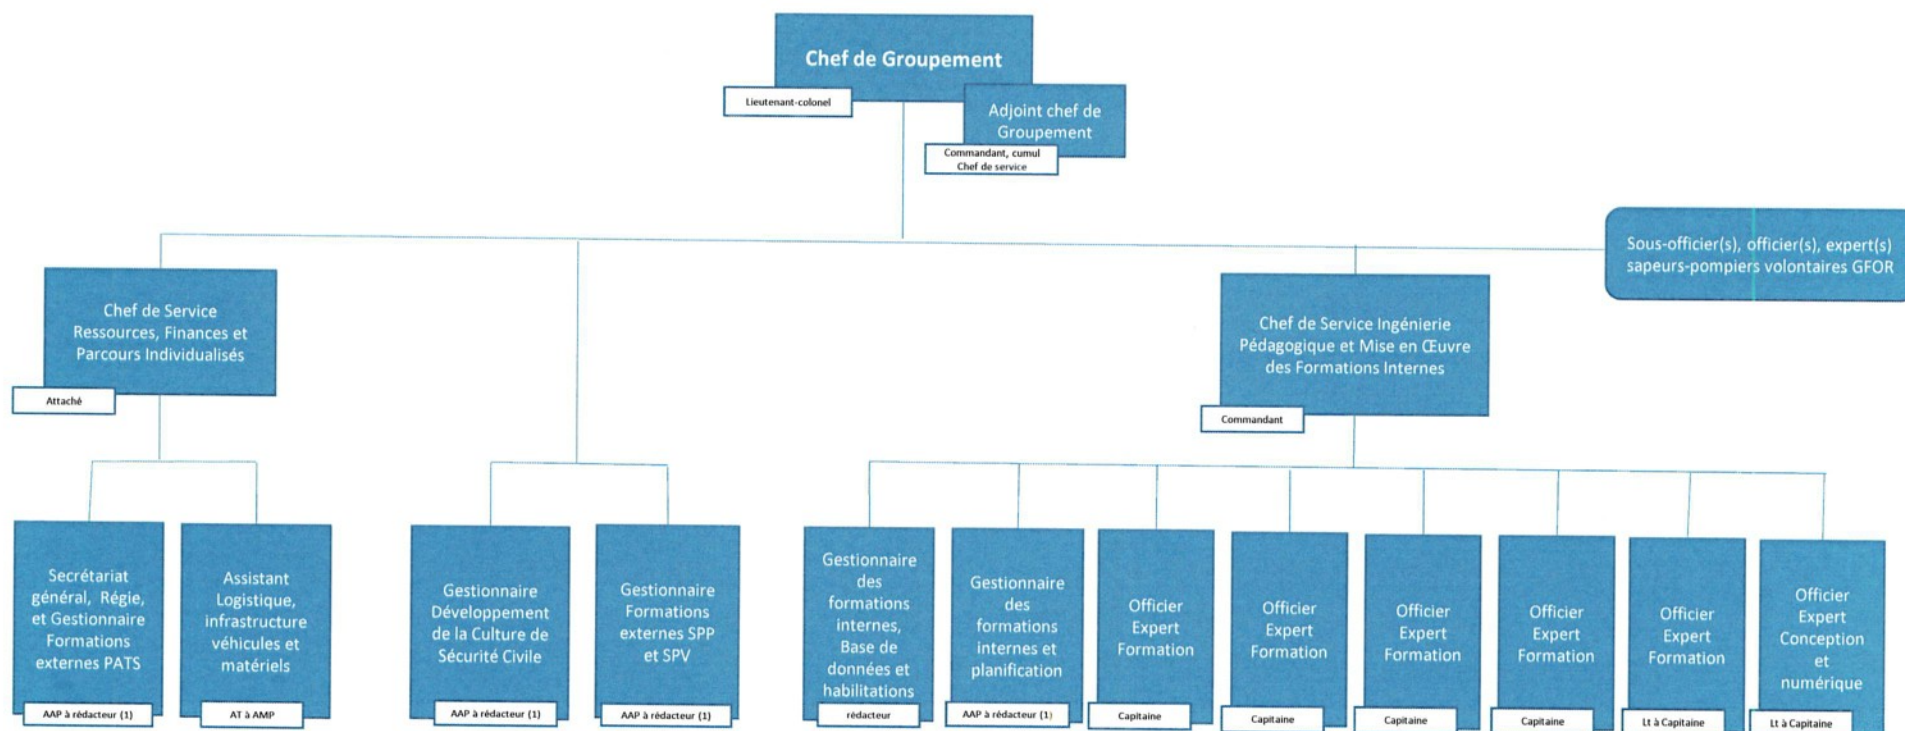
Chef de Groupement

Lieutenant-colonel

Adjoint chef de Groupement

Commandant, cumul Chef de service

Sous-officier(s), officier(s), expert(s) sapeurs-pompiers volontaires GFOR

Chef de Service Ressources, Finances et Parcours Individualisés

Attaché

Chef de Service Ingénierie Pédagogique et Mise en Œuvre des Formations Internes

Commandant

Secrétariat général, Régie, et Gestionnaire Formations externes PATS

AAP à rédacteur (1)

Assistant Logistique, infrastructure véhicules et matériels

AT à AMP

Gestionnaire Développement de la Culture de Sécurité Civile

AAP à rédacteur (1)

Gestionnaire Formations externes SPP et SPV

AAP à rédacteur (1)

Gestionnaire des formations internes, Base de données et habilitations

rédacteur

Gestionnaire des formations internes et planification

AAP à rédacteur (1)

Officier Expert Formation

Capitaine

Officier Expert Formation

Capitaine

Officier Expert Formation

Capitaine

Officier Expert Formation

Capitaine

Officier Expert Formation

Lt à Capitaine

Officier Expert Conception et numérique

Lt à Capitaine